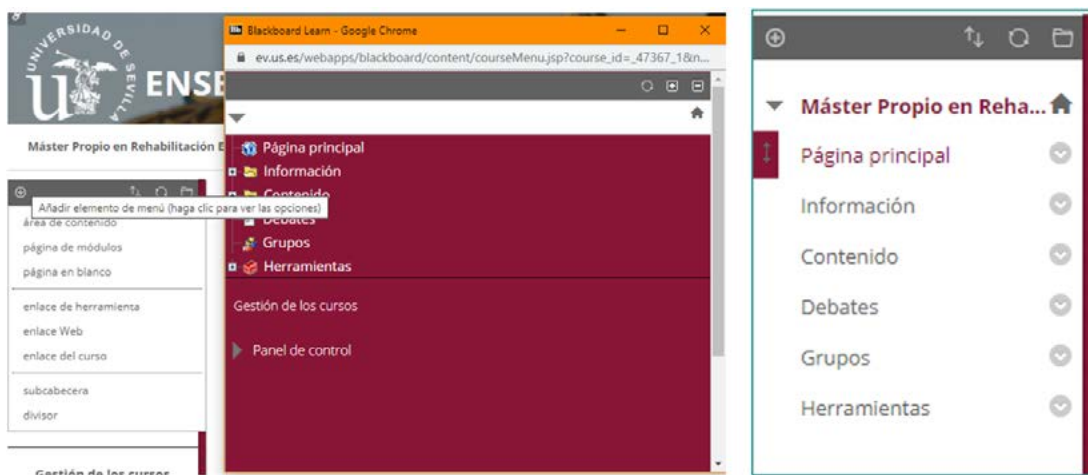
UNIVERSIDAD DE SEVILLA

ENSE

Máster Propio en Rehabilitación E

Añadir elemento de menú (haga clic para ver las opciones)

área de contenido

página de módulos

página en blanco

enlace de herramienta

enlace Web

enlace del curso

subcabecera

divisor

Gestión de los cursos

Blackboard Learn - Google Chrome

ev.us.es/webapps/blackboard/content/courseMenu.jsp?course_id=_47367_1&n...

Página principal

Información

Contenido

Debates

Grupos

Herramientas

Gestión de los cursos

Panel de control

Máster Propio en Reha...

Página principal

Información

Contenido

Debates

Grupos

Herramientas